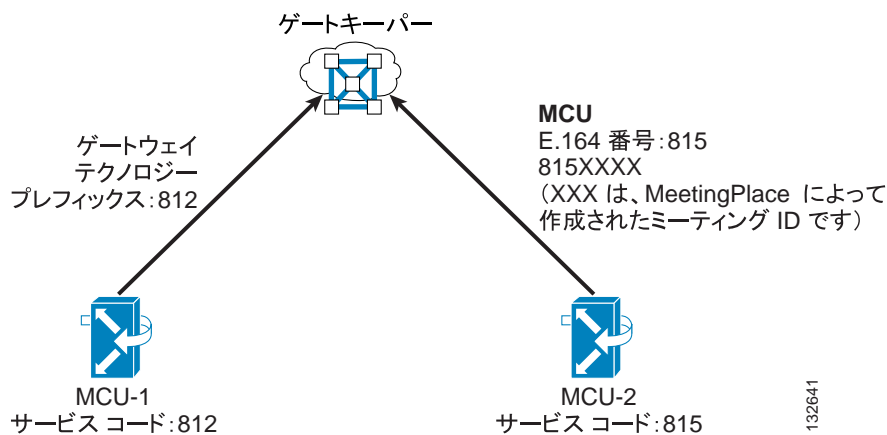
ゲートキーパー

ゲートウェイ
テクノロジー
プレフィックス:812

MCU
E.164 番号:815
815XXXX
（XXX は、MeetingPlace によって作成されたミーティング ID です）

MCU-1
サービス コード:812

MCU-2
サービス コード:815

132641